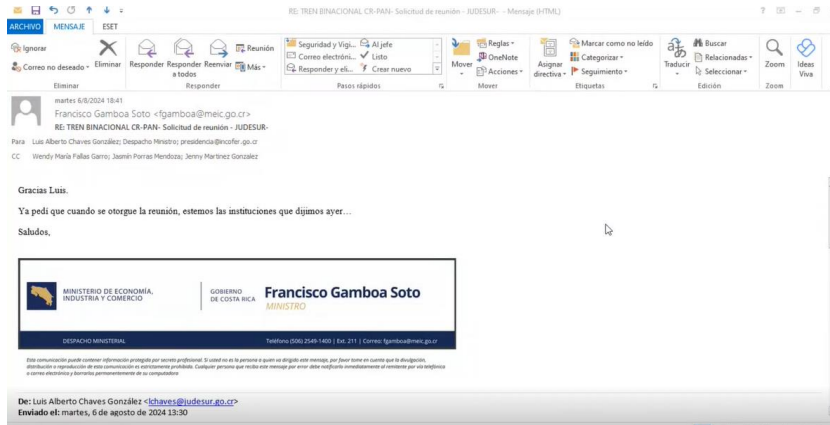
RE: TREN BINACIONAL CR-PAN- Solicitud de reunión - JUDESUR- - Mensaje (HTML)

? — ✕

ARCHIVO MENSAJE ESET

Ignorar
Correo no deseado
Eliminar
Eliminar

Responder
Responder a todos
Reenviar
Reunión
Más
Responder

Seguridad y Vigi...
Correo electróni...
Responder y eli...
Al jefe
Listo
Crear nuevo
Pasos rápidos

Mover
Reglas
OneNote
Acciones
Mover

Asignar directiva
Marcar como no leído
Categorizar
Seguimiento
Etiquetas

Traducir
Buscar
Relacionadas
Seleccionar
Edición

Zoom
Zoom

Ideas Viva

martes 6/8/2024 18:41
Francisco Gamboa Soto <fgamboa@meic.go.cr>
RE: TREN BINACIONAL CR-PAN- Solicitud de reunión - JUDESUR-
Para Luis Alberto Chaves González; Despacho Ministro; presidencia@incofer.go.cr
CC Wendy María Fallas Garro; Jasmín Porras Mendoza; Jenny Martínez Gonzalez

Gracias Luis.

Ya pedí que cuando se otorgue la reunión, estemos las instituciones que dijimos ayer…

Saludos,

MINISTERIO DE ECONOMÍA, INDUSTRIA Y COMERCIO
GOBIERNO DE COSTA RICA
Francisco Gamboa Soto
MINISTRO
DESPACHO MINISTERIAL
Teléfono (506) 2549-1400 | Ext. 211 | Correo: fgamboa@meic.go.cr

Esta comunicación puede contener información protegida por secreto profesional. Si usted no es la persona a quien va dirigido este mensaje, por favor tome en cuenta que la divulgación, distribución o reproducción de esta comunicación es estrictamente prohibida. Cualquier persona que reciba este mensaje por error debe notificarlo inmediatamente al remitente por vía telefónica o correo electrónico y borrarlo permanentemente de su computadora

De: Luis Alberto Chaves González <lchaves@judesur.go.cr>
Enviado el: martes, 6 de agosto de 2024 13:30